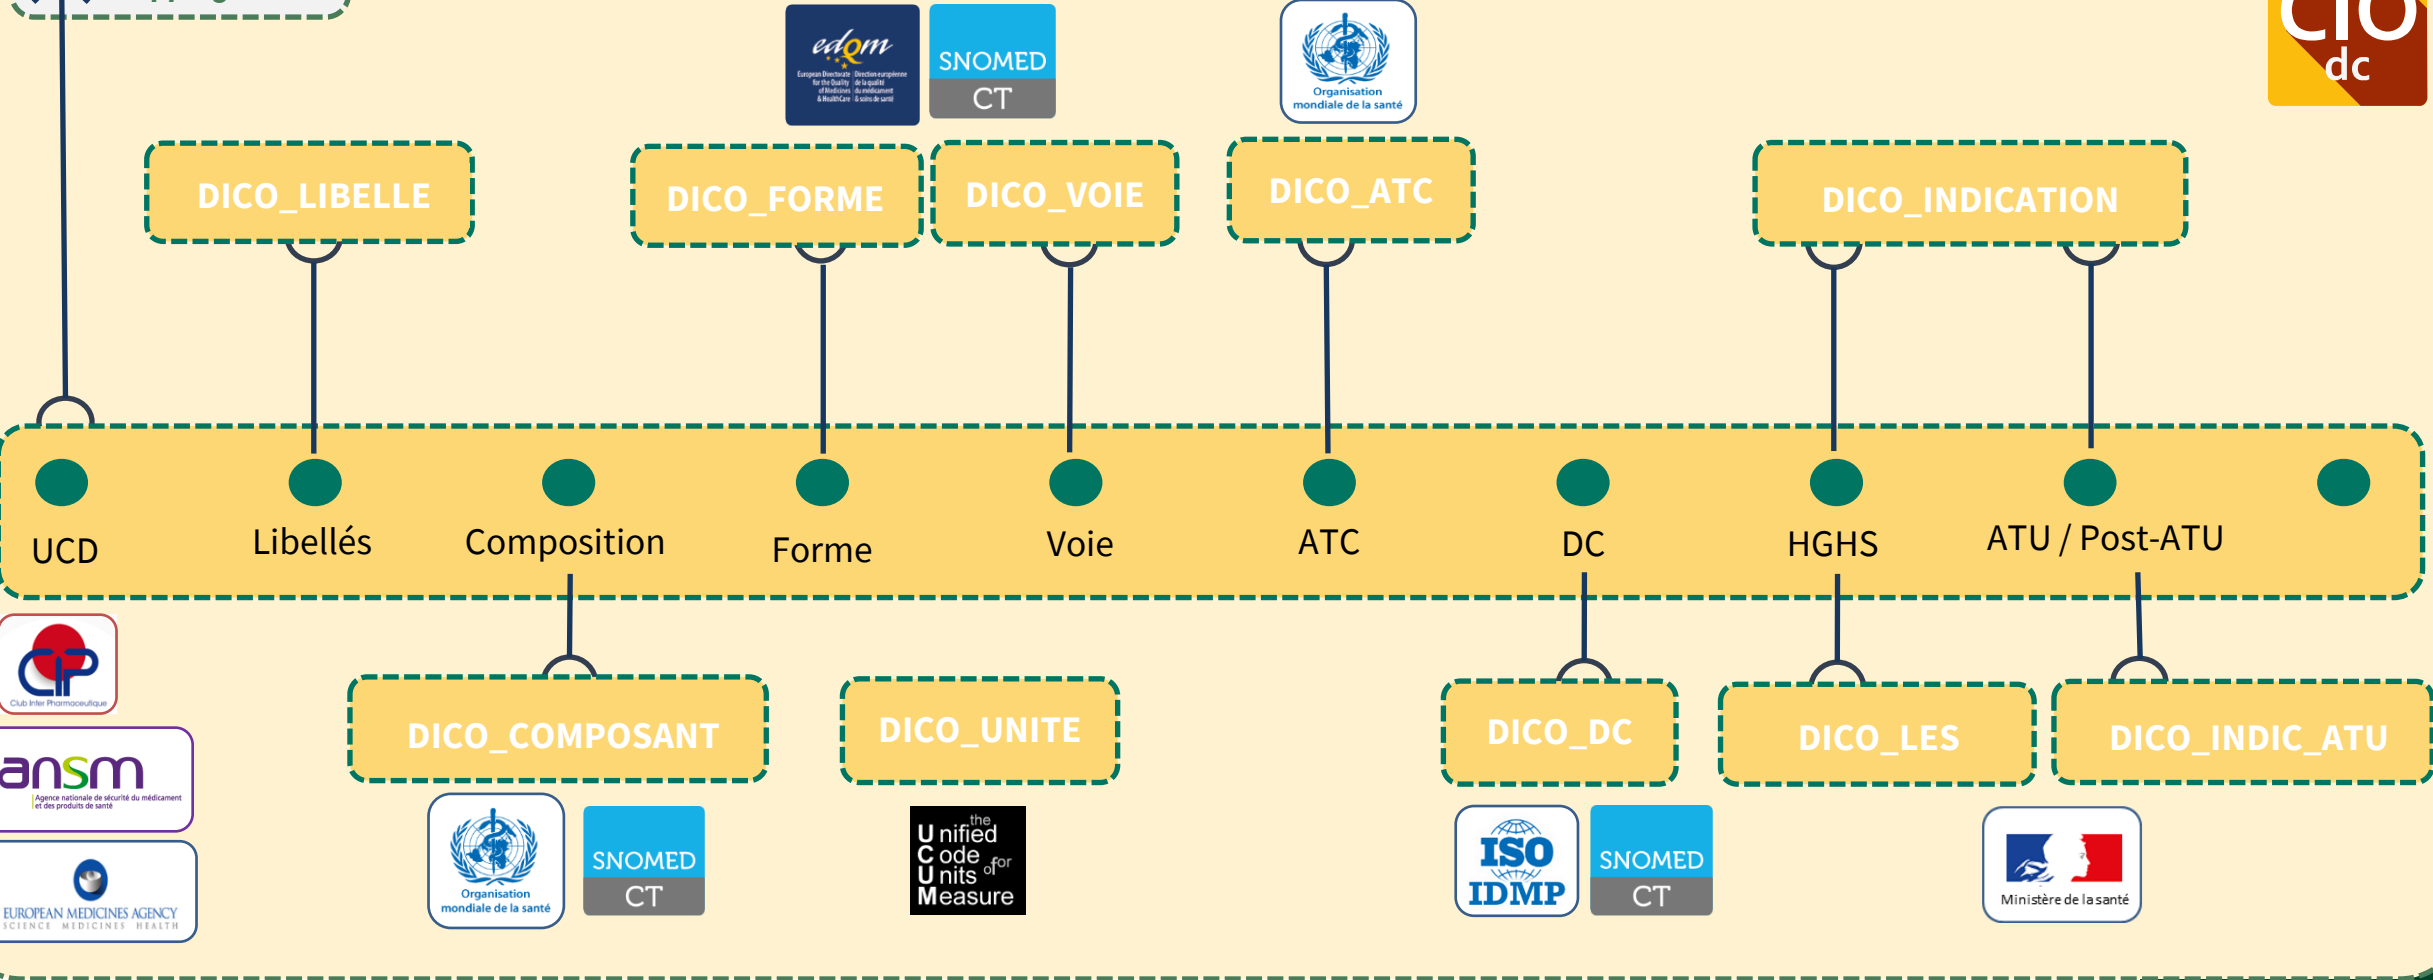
edqm
European Directorate for the Quality of Medicines & HealthCare
Direction européenne de la qualité du médicament & soins de santé

SNOMED CT

Organisation mondiale de la santé

CIO
dc

DICO_LIBELLE

DICO_FORME

DICO_VOIE

DICO_ATC

DICO_INDICATION

UCD

Libellés

Composition

Forme

Voie

ATC

DC

HGHS

ATU / Post-ATU

CIP
Club Inter Pharmaceutique

ansm
Agence nationale de sécurité du médicament et des produits de santé

EUROPEAN MEDICINES AGENCY
SCIENCE MEDICINES HEALTH

DICO_COMPOSANT

Organisation mondiale de la santé

SNOMED CT

DICO_UNITE

the Unified Code for Units of Measure

DICO_DC

ISO IDMP

SNOMED CT

DICO_LES

DICO_INDIC_ATU

Ministère de la santé